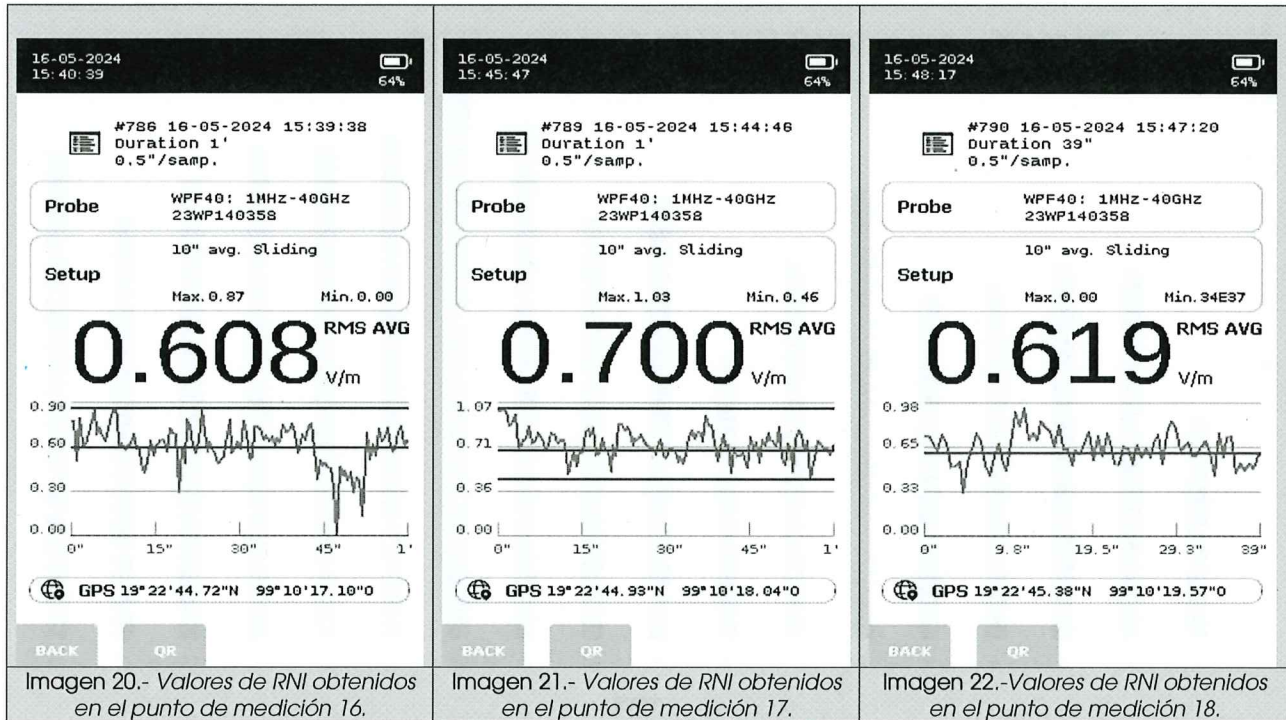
16-05-2024
15:40:39
64%

#786 16-05-2024 15:39:38
Duration 1'
0.5"/samp.

Probe
WPF40: 1MHz-40GHz
23WP140358

Setup
10" avg. Sliding
Max.0.87 Min.0.00

0.608 RMS AVG V/m

0.90
0.60
0.30
0.00
0" 15" 30" 45" 1'

GPS 19°22'44.72"N 99°10'17.10"O

BACK QR

Imagen 20.- Valores de RNI obtenidos en el punto de medición 16.

16-05-2024
15:45:47
64%

#789 16-05-2024 15:44:46
Duration 1'
0.5"/samp.

Probe
WPF40: 1MHz-40GHz
23WP140358

Setup
10" avg. Sliding
Max.1.03 Min.0.46

0.700 RMS AVG V/m

1.07
0.71
0.36
0.00
0" 15" 30" 45" 1'

GPS 19°22'44.93"N 99°10'18.04"O

BACK QR

Imagen 21.- Valores de RNI obtenidos en el punto de medición 17.

16-05-2024
15:48:17
64%

#790 16-05-2024 15:47:20
Duration 39"
0.5"/samp.

Probe
WPF40: 1MHz-40GHz
23WP140358

Setup
10" avg. Sliding
Max.0.00 Min.34E37

0.619 RMS AVG V/m

0.98
0.65
0.33
0.00
0" 9.8" 19.5" 29.3" 39"

GPS 19°22'45.38"N 99°10'19.57"O

BACK QR

Imagen 22.-Valores de RNI obtenidos en el punto de medición 18.